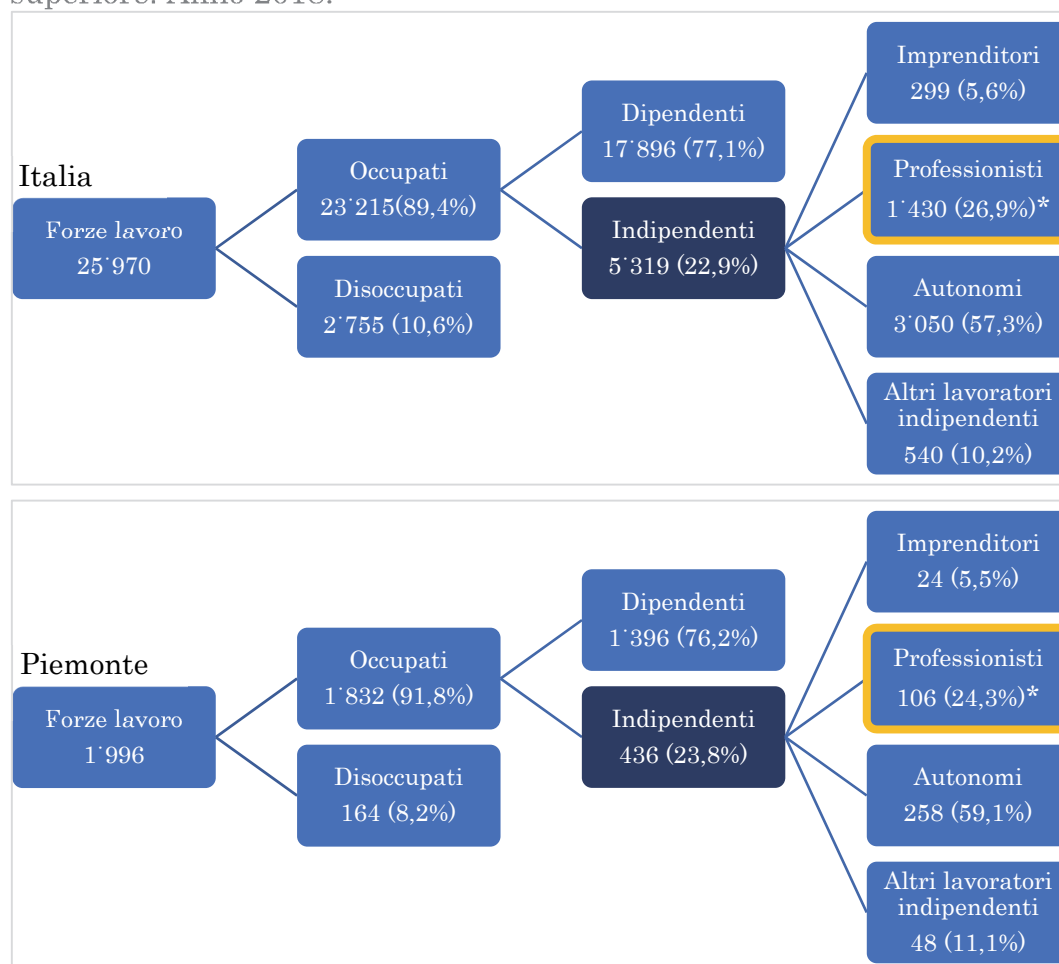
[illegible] Anno 2018.

Italia

Forze lavoro
25˙970

Occupati
23˙215(89,4%)

Disoccupati
2˙755 (10,6%)

Dipendenti
17˙896 (77,1%)

Indipendenti
5˙319 (22,9%)

Imprenditori
299 (5,6%)

Professionisti
1˙430 (26,9%)*

Autonomi
3˙050 (57,3%)

Altri lavoratori indipendenti
540 (10,2%)

Piemonte

Forze lavoro
1˙996

Occupati
1˙832 (91,8%)

Disoccupati
164 (8,2%)

Dipendenti
1˙396 (76,2%)

Indipendenti
436 (23,8%)

Imprenditori
24 (5,5%)

Professionisti
106 (24,3%)*

Autonomi
258 (59,1%)

Altri lavoratori indipendenti
48 (11,1%)